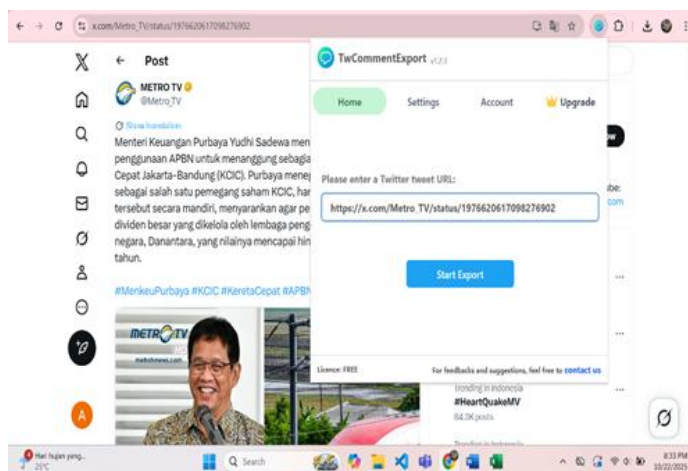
x.com/Metro_TV/status/1976620617098276902

Post

METRO TV
@Metro_TV

Show translation

Menteri Keuangan Purbaya Yudhi Sadewa men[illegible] penggunaan APBN untuk menanggung sebaga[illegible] Cepat Jakarta-Bandung (KCIC). Purbaya mene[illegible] sebagai salah satu pemegang saham KCIC, har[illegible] tersebut secara mandiri, menyarankan agar pe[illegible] dividen besar yang dikelola oleh lembaga peng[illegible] negara, Danantara, yang nilainya mencapai hin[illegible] tahun.

#MenkeuPurbaya #KCIC #KeretaCepat #APBN

METRO TV
metrotvnews.com

TwCommentExport v1.2.1

Home
Settings
Account
Upgrade

Please enter a Twitter tweet URL:

https://x.com/Metro_TV/status/1976620617098276902

Start Export

Licence: FREE
For feedbacks and suggestions, feel free to contact us

Trending in Indonesia
#HeartQuakeMV
84.2K posts

Trending in Indonesia

Hari hujan yang...
25°C

Search

8:33 PM
10/22/2025